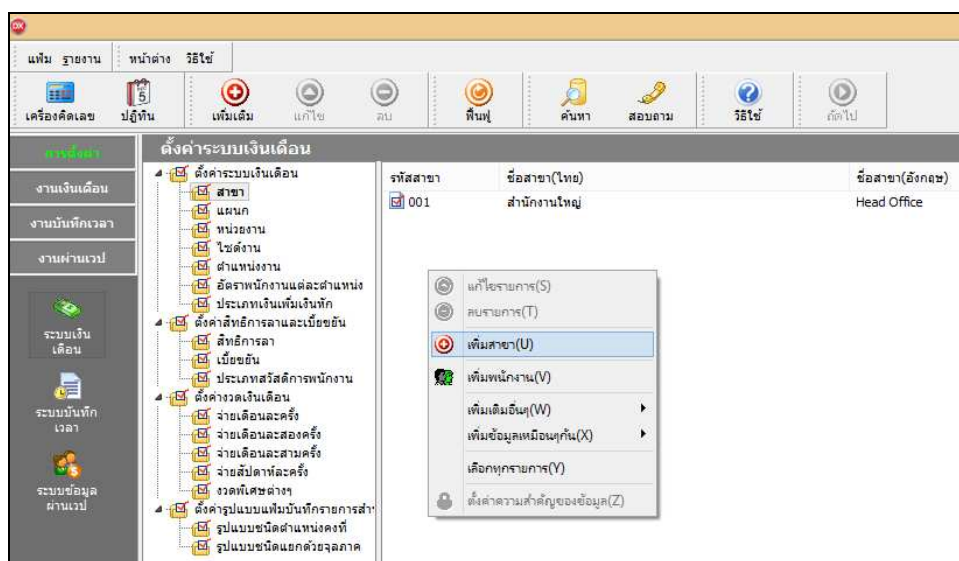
แฟ้ม รายงาน หน้าต่าง วิธีใช้

เครื่องคิดเลข ปฏิทิน เพิ่มเติม แก้ไข ลบ ฟื้นฟู ค้นหา สอบถาม วิธีใช้ ถัดไป

การตั้งค่า
งานเงินเดือน
งานบันทึกเวลา
งานผ่านเวป

ระบบเงินเดือน
ระบบบันทึกเวลา
ระบบข้อมูลผ่านเวป

ตั้งค่าระบบเงินเดือน

ตั้งค่าระบบเงินเดือน
สาขา
แผนก
หน่วยงาน
ไซต์งาน
ตำแหน่งงาน
อัตราพนักงานแต่ละตำแหน่ง
ประเภทเงินเพิ่มเงินหัก
ตั้งค่าสิทธิการลาและเบี้ยขยัน
สิทธิการลา
เบี้ยขยัน
ประเภทสวัสดิการพนักงาน
ตั้งค่างวดเงินเดือน
จ่ายเดือนละครั้ง
จ่ายเดือนละสองครั้ง
จ่ายเดือนละสามครั้ง
จ่ายสัปดาห์ละครั้ง
งวดพิเศษต่างๆ
ตั้งค่ารูปแบบแฟ้มบันทึกรายการสำ
รูปแบบชนิดตำแหน่งคงที่
รูปแบบชนิดแยกด้วยจุลภาค

| รหัสสาขา | ชื่อสาขา(ไทย) | ชื่อสาขา(อังกฤษ) |
|---|---|---|
| 001 | สำนักงานใหญ่ | Head Office |

แก้ไขรายการ(S)
ลบรายการ(T)
เพิ่มสาขา(U)
เพิ่มพนักงาน(V)
เพิ่มเติมอื่นๆ(W)
เพิ่มข้อมูลเหมือนๆกัน(X)
เลือกทุกรายการ(Y)
ตั้งค่าความสำคัญของข้อมูล(Z)